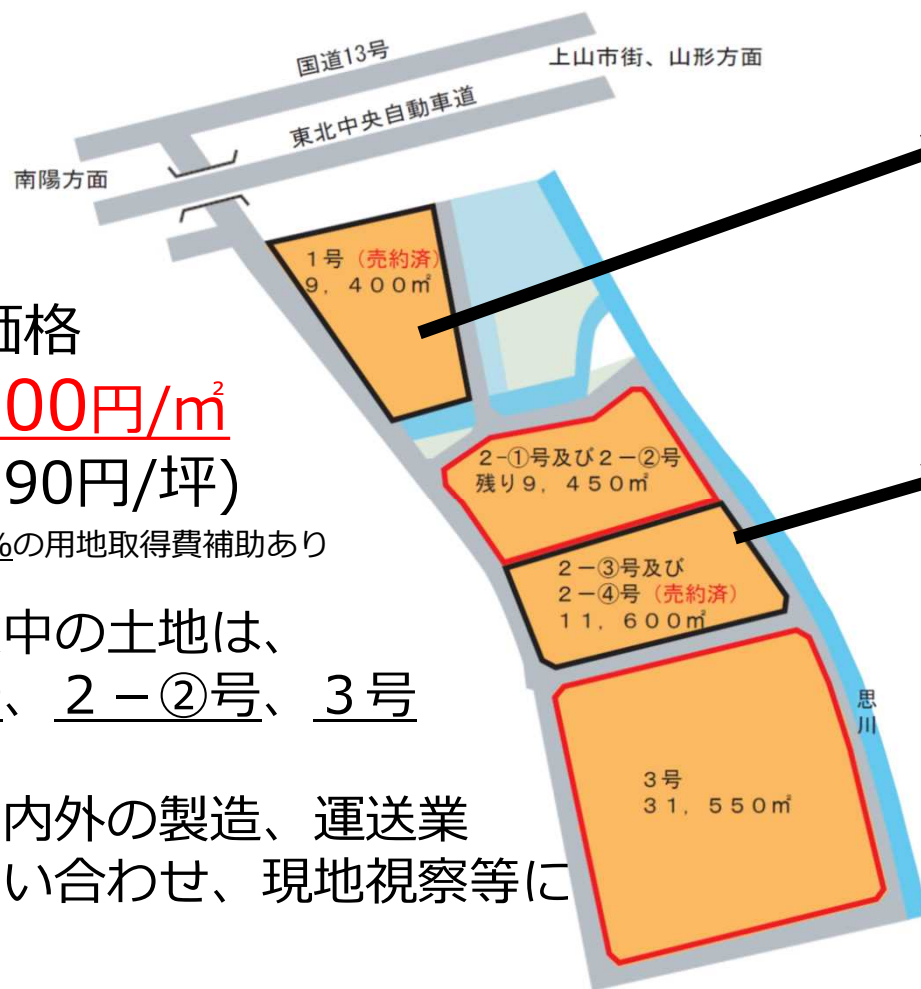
国道13号

上山市街、山形方面

東北中央自動車道

南陽方面

1号（売約済）
9，400㎡

価格
00円/㎡
90円/坪)
%の用地取得費補助あり

2-①号及び2-②号
残り9，450㎡

2-③号及び
2-④号（売約済）
11，600㎡

中の土地は、
、2-②号、3号

思川

3号
31，550㎡

内外の製造、運送業
い合わせ、現地視察等に